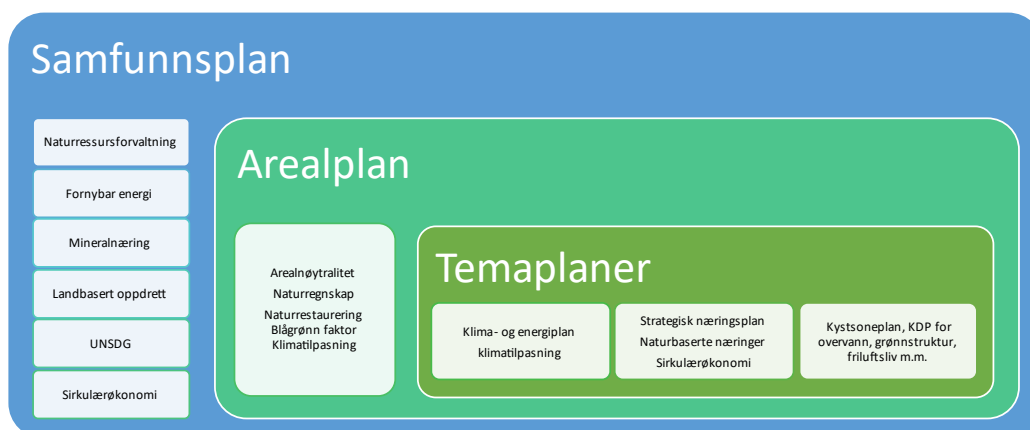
Samfunnsplan

Naturressursforvaltning

Fornybar energi

Mineralnæring

Landbasert oppdrett

UNSDG

Sirkulærøkonomi

Arealplan

Arealnøytralitet
Naturregnskap
Naturrestaurering
Blågrønn faktor
Klimatilpasning

Temaplaner

Klima- og energiplan
klimatilpasning

Strategisk næringsplan
Naturbaserte næringer
Sirkulærøkonomi

Kystsoneplan, KDP for overvann, grønnstruktur, friluftsliv m.m.